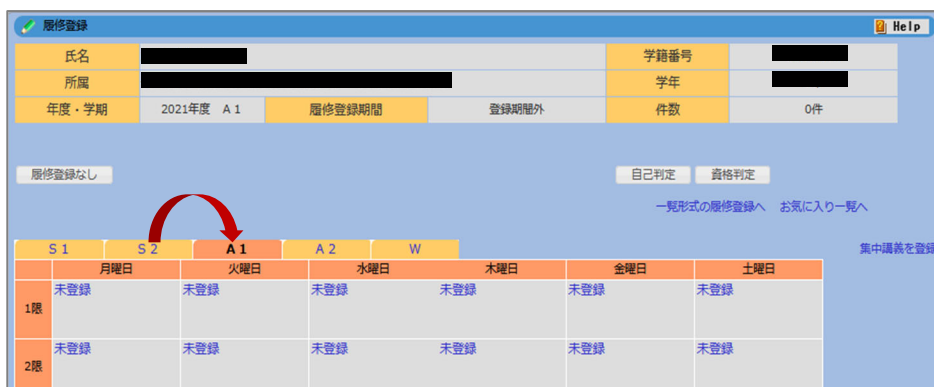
履修登録

Help

| 氏名 | | 学籍番号 | |
|---|---|---|---|
| 所属 | | 学年 | |
| 年度・学期 | 2021年度　A１ | 履修登録期間 | 登録期間外 | 件数 | 0件 |

履修登録なし

自己判定　資格判定

一覧形式の履修登録へ　お気に入り一覧へ

S１　S２　A１　A２　W

集中講義を登録

| | 月曜日 | 火曜日 | 水曜日 | 木曜日 | 金曜日 | 土曜日 |
|---|---|---|---|---|---|---|
| 1限 | 未登録 | 未登録 | 未登録 | 未登録 | 未登録 | 未登録 |
| 2限 | 未登録 | 未登録 | 未登録 | 未登録 | 未登録 | 未登録 |